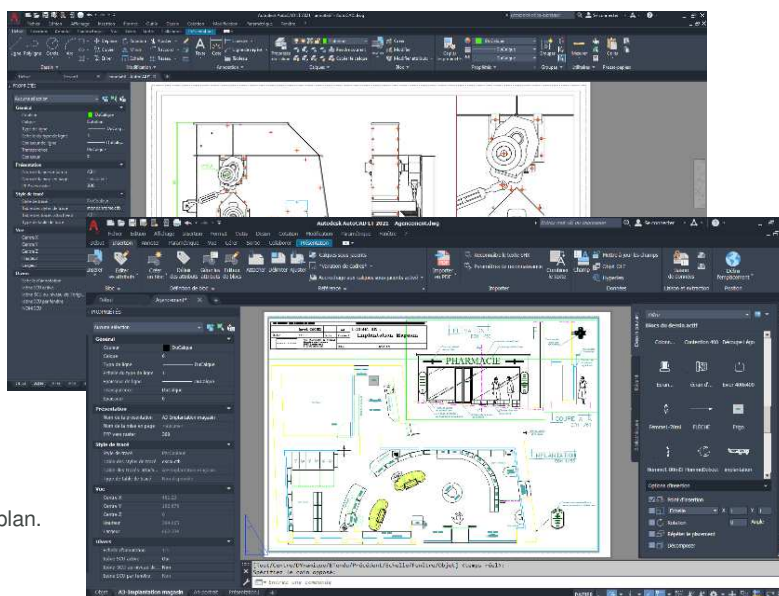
Autodesk AutoCAD LT 2021 Agencement.dwg
Fichier Edition Affichage Insertion Format Outils Dessin Cotation Modification Paramétrique Fenêtre Aide
Début Insertion Annoter Paramétrique Vue Gérer Sortie Collaborer Présentation
Insérer Editer les attributs Créer un bloc Définir les attributs Gérer les attributs Editeur de blocs Attacher Découper Ajuster
Calques sous-jacents
Importer en PDF
Coordonner
Bloc
Définition de bloc
Référence
Importer
Données
Liaison et extraction
Position
Début Agencement*
PROPRIÉTÉS
Aucune sélection
Général
Couleur DuCalque
Calque 0
Type de ligne DuCalque
Echelle du type de ligne 1
Epaisseur de ligne DuCalque
Transparence DuCalque
Epaisseur 0
Présentation
Nom de la présentation A3-Implantation magasin
Nom de la mise en page Aucun
Style de tracé
Vue
Divers
PHARMACIE
COUPE A-A
Implantation Magasin
Blocs de dessin actif
Options d'insertion
Point d'insertion
Echelle
Rotation
Répéter le placement
Décomposer
Spécifier le coin opposé:
Entrez une commande
Objet A3-Implantation magasin
plan.